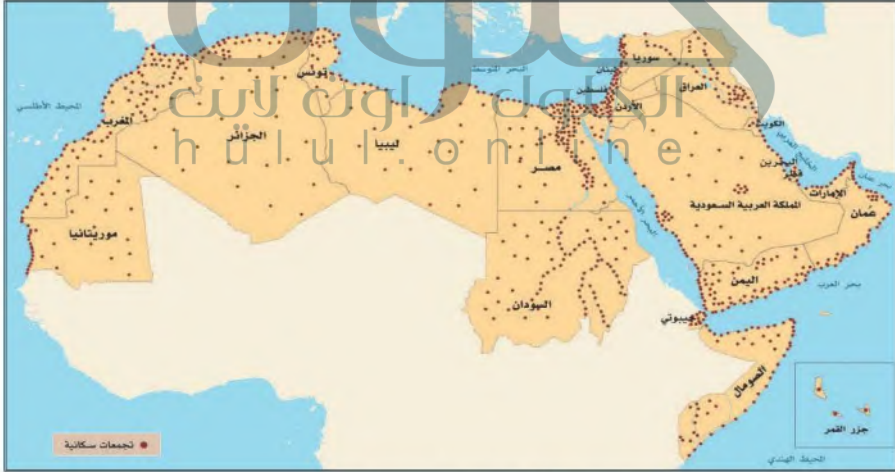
المحيط الأطلسي
البحر المتوسط
تونس
المغرب
الجزائر
ليبيا
مصر
موريتانيا
سوريا
لبنان
فلسطين
الأردن
العراق
الكويت
البحرين
قطر
الإمارات
عمان
المملكة العربية السعودية
اليمن
البحر الأحمر
بحر عمان
بحر العرب
السودان
جيبوتي
الصومال
جزر القمر
المحيط الهندي
تجمعات سكانية
الحلول اونلاين
hulul.online